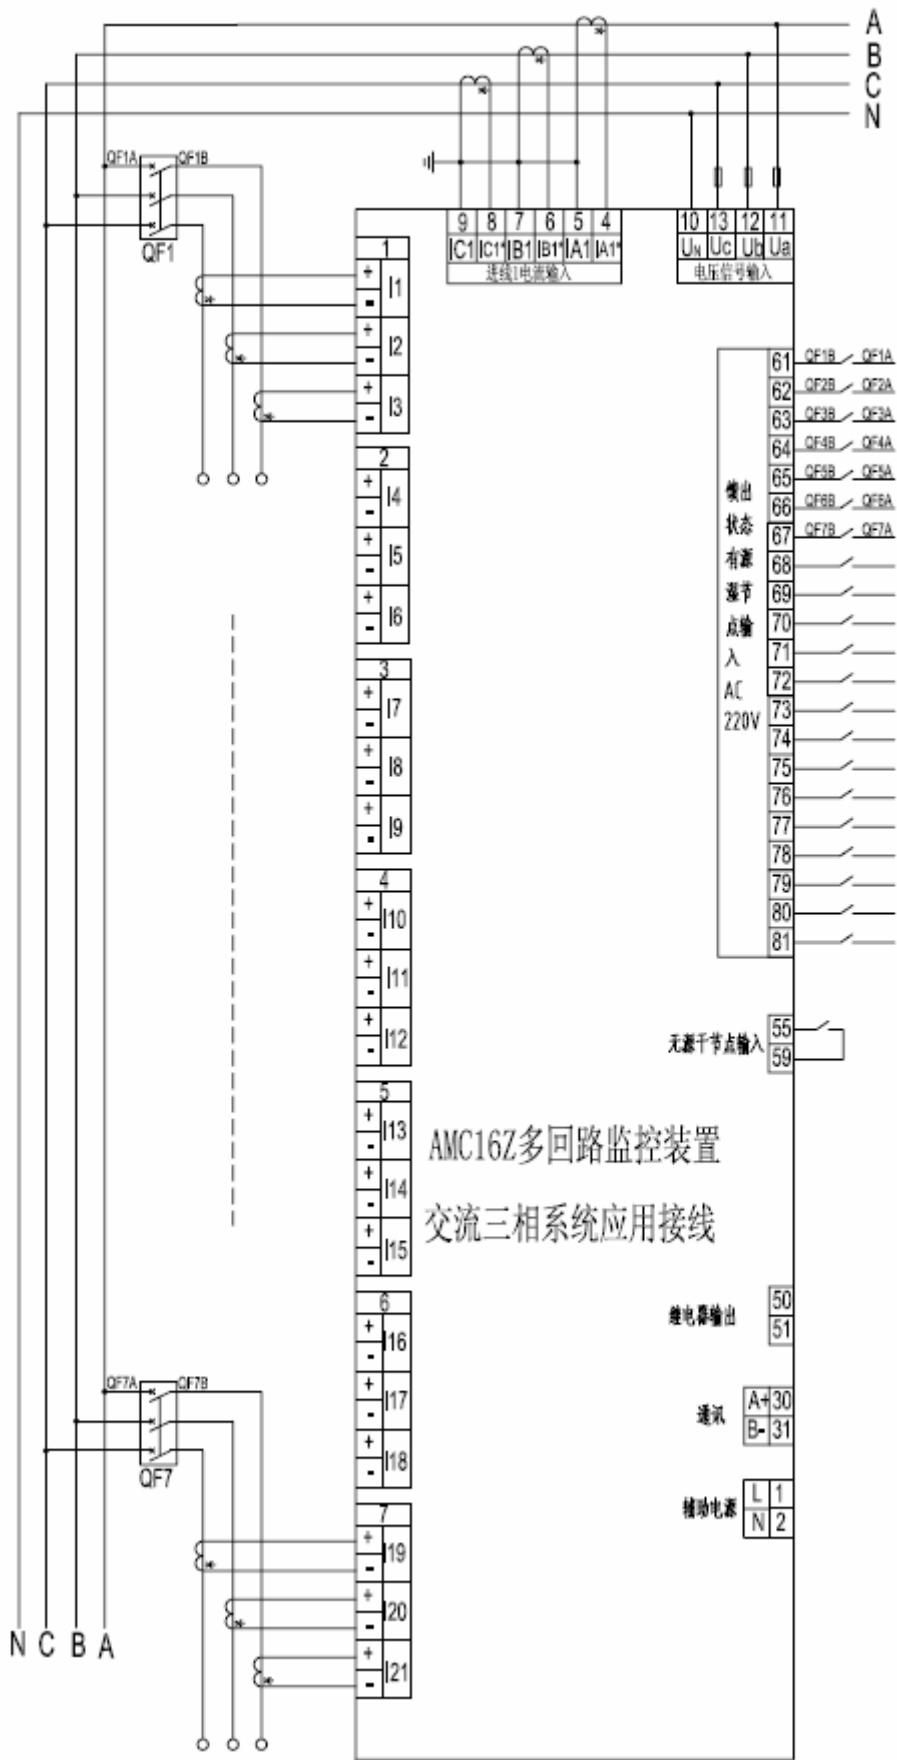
A
B
C
N

QF1A QF1B
QF1

9 8 7 6 5 4
IC1 IC1* IB1 IB1* IA1 IA1*
进线1电流输入

10 13 12 11
UN Uc Ub Ua
电压信号输入

1
+ - I1
+ - I2
+ - I3

2
+ - I4
+ - I5
+ - I6

3
+ - I7
+ - I8
+ - I9

4
+ - I10
+ - I11
+ - I12

5
+ - I13
+ - I14
+ - I15

6
+ - I16
+ - I17
+ - I18

7
+ - I19
+ - I20
+ - I21

61 QF1B QF1A
62 QF2B QF2A
63 QF3B QF3A
64 QF4B QF4A
65 QF5B QF5A
66 QF6B QF6A
67 QF7B QF7A
68
69
70
71
72
73
74
75
76
77
78
79
80
81

馈出状态有源湿节点输入 AC 220V

无源干节点输入 55 59

AMC16Z多回路监控装置

交流三相系统应用接线

继电器输出 50 51

通讯 A+ 30 B- 31

辅助电源 L 1 N 2

QF7A QF7B
QF7

N C B A